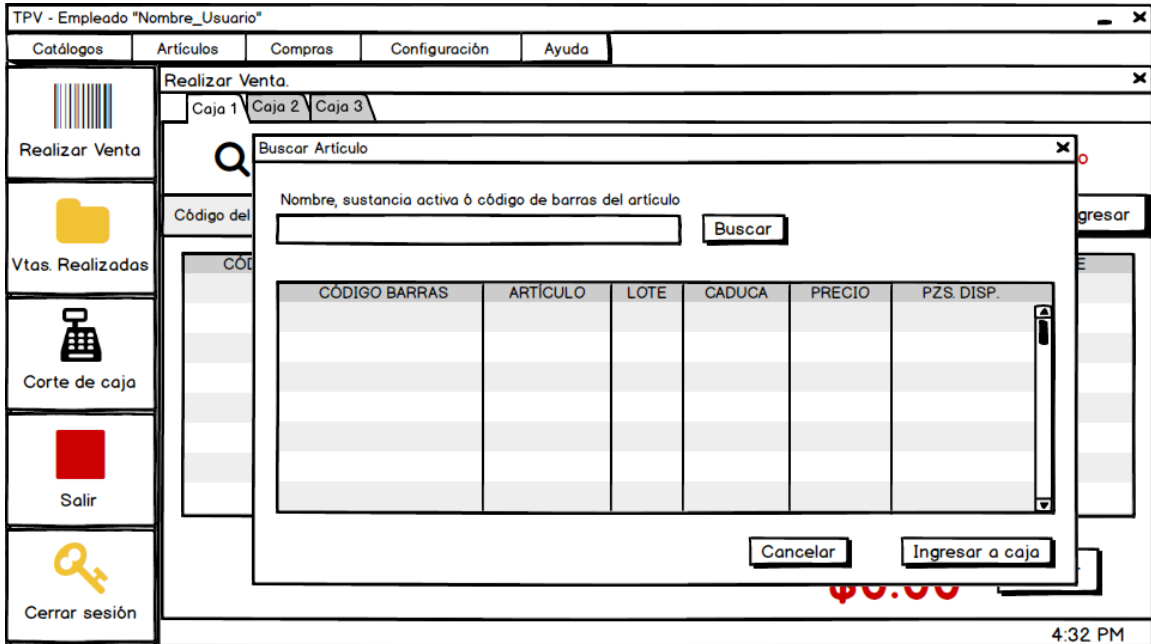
TPV - Empleado "Nombre_Usuario"

Catálogos | Artículos | Compras | Configuración | Ayuda

Realizar Venta

Vtas. Realizadas

Corte de caja

Salir

Cerrar sesión

Realizar Venta.

Caja 1 | Caja 2 | Caja 3

Código del

CÓD

gresar

E

Buscar Artículo

Nombre, sustancia activa ó código de barras del artículo

Buscar

| CÓDIGO BARRAS | ARTÍCULO | LOTE | CADUCA | PRECIO | PZS. DISP. |
|---|---|---|---|---|---|
| | | | | | |

Cancelar

Ingresar a caja

4:32 PM